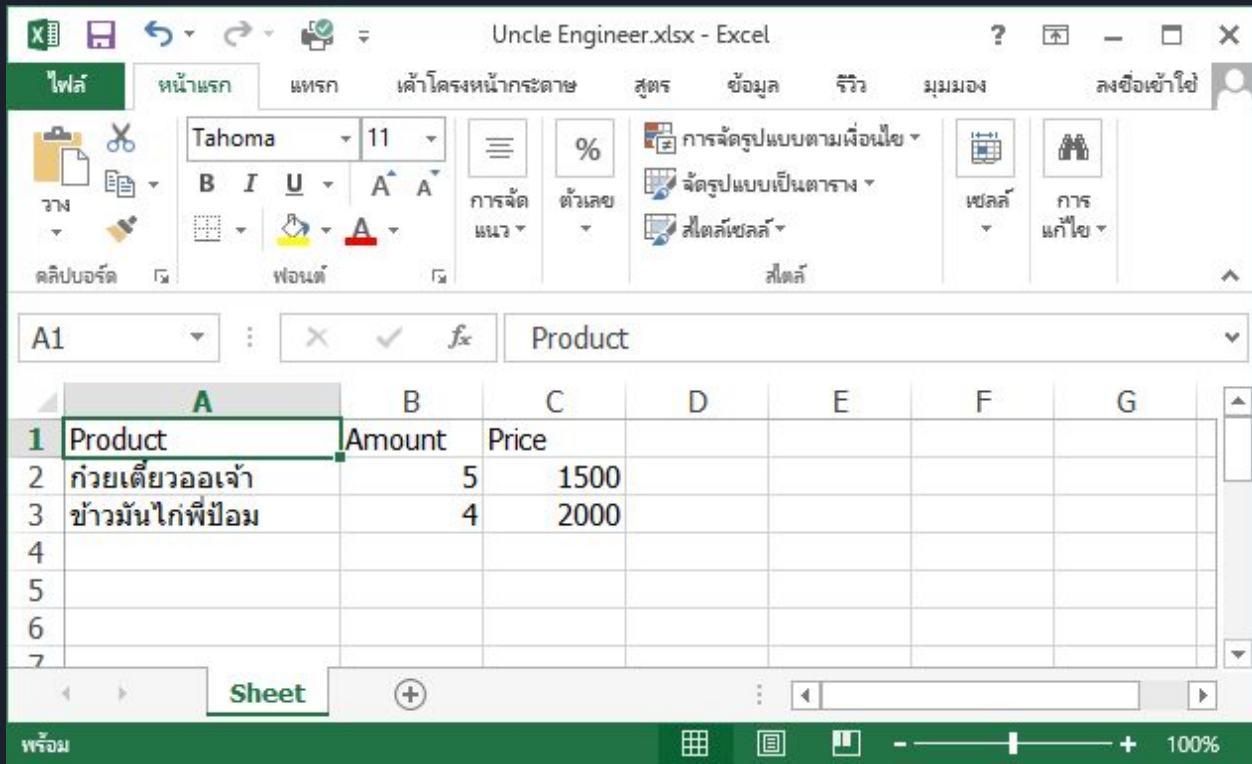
Uncle Engineer.xlsx - Excel

ไฟล์ หน้าแรก แทรก เค้าโครงหน้ากระดาษ สูตร ข้อมูล รีวิว มุมมอง ลงชื่อเข้าใช้

วาง
คลิปบอร์ด
Tahoma 11
B I U A A
ฟอนต์
การจัดแนว
%
ตัวเลข
การจัดรูปแบบตามเงื่อนไข
จัดรูปแบบเป็นตาราง
สไตล์เซลล์
สไตล์
เซลล์
การแก้ไข

A1 $f_x$ Product

| | A | B | C | D | E | F | G |
|---|---|---|---|---|---|---|---|
| 1 | Product | Amount | Price | | | | |
| 2 | ก๋วยเตี๋ยวออเจ้า | 5 | 1500 | | | | |
| 3 | ข้าวมันไก่พี่ป้อม | 4 | 2000 | | | | |
| 4 | | | | | | | |
| 5 | | | | | | | |
| 6 | | | | | | | |
| 7 | | | | | | | |

Sheet

พร้อม 100%